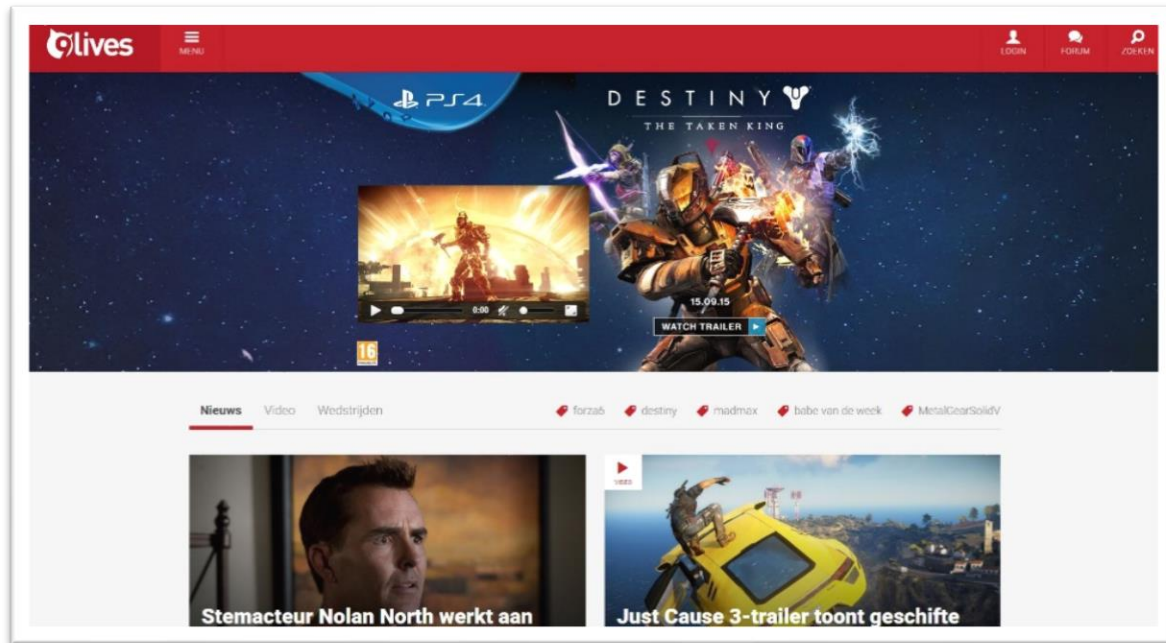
9lives MENU

LOGIN FORUM ZOEKEN

PS4

DESTINY

THE TAKEN KING

0:00

15.09.15

WATCH TRAILER

16

Nieuws Video Wedstrijden

forza6 destiny madmax babe van de week MetalGearSolidV

VIDEO

Stemacteur Nolan North werkt aan

Just Cause 3-trailer toont geschifte